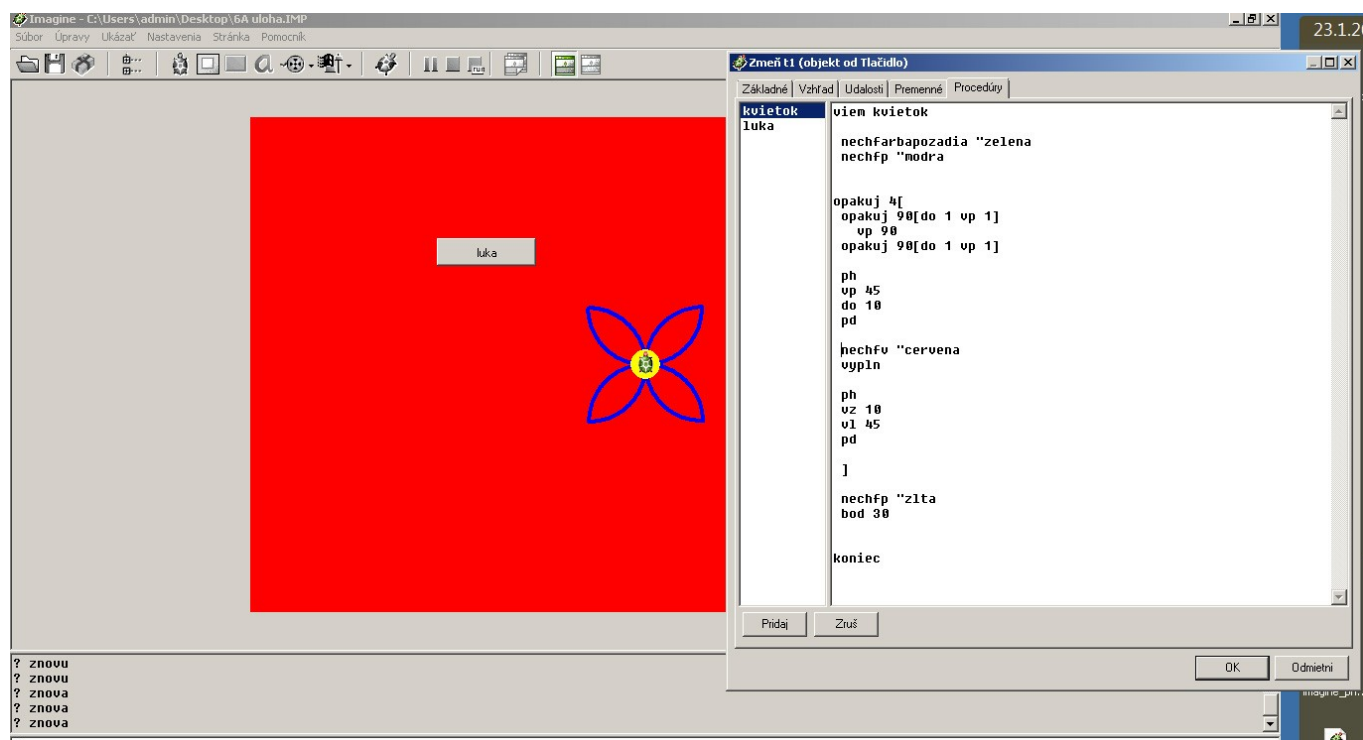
Imagine - C:\Users\admin\Desktop\6A uloha.IMP
Súbor Úpravy Ukázať Nastavenia Stránka Pomocník

23.1.2

luka

Zmeň t1 (objekt od Tlačidlo)

Základné | Vzhľad | Udalosti | Premenné | Procedúry

kvietok
luka

viem kvietok

nechfarbapozadia "zelena
nechfp "modra

opakuj 4[
opakuj 90[do 1 vp 1]
vp 90
opakuj 90[do 1 vp 1]

ph
vp 45
do 10
pd

nechfv "cervena
vypln

ph
vz 10
vl 45
pd

]

nechfp "zlta
bod 30

koniec

Pridaj | Zruš

OK | Odmietni

? znovu
? znovu
? znova
? znova
? znova